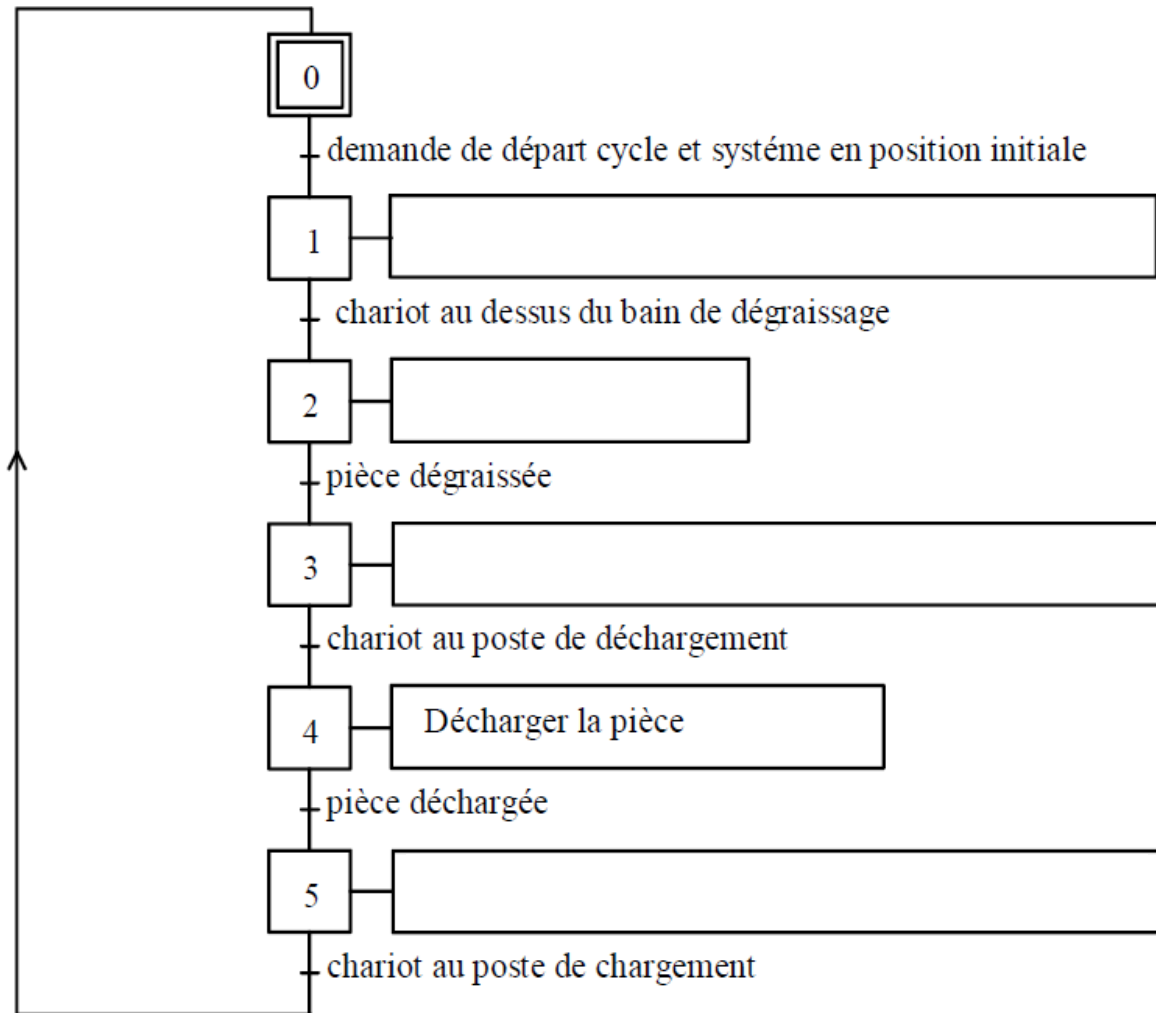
0

demande de départ cycle et systéme en position initiale

1

chariot au dessus du bain de dégraissage

2

pièce dégraissée

3

chariot au poste de déchargement

4

Décharger la pièce

pièce déchargée

5

chariot au poste de chargement